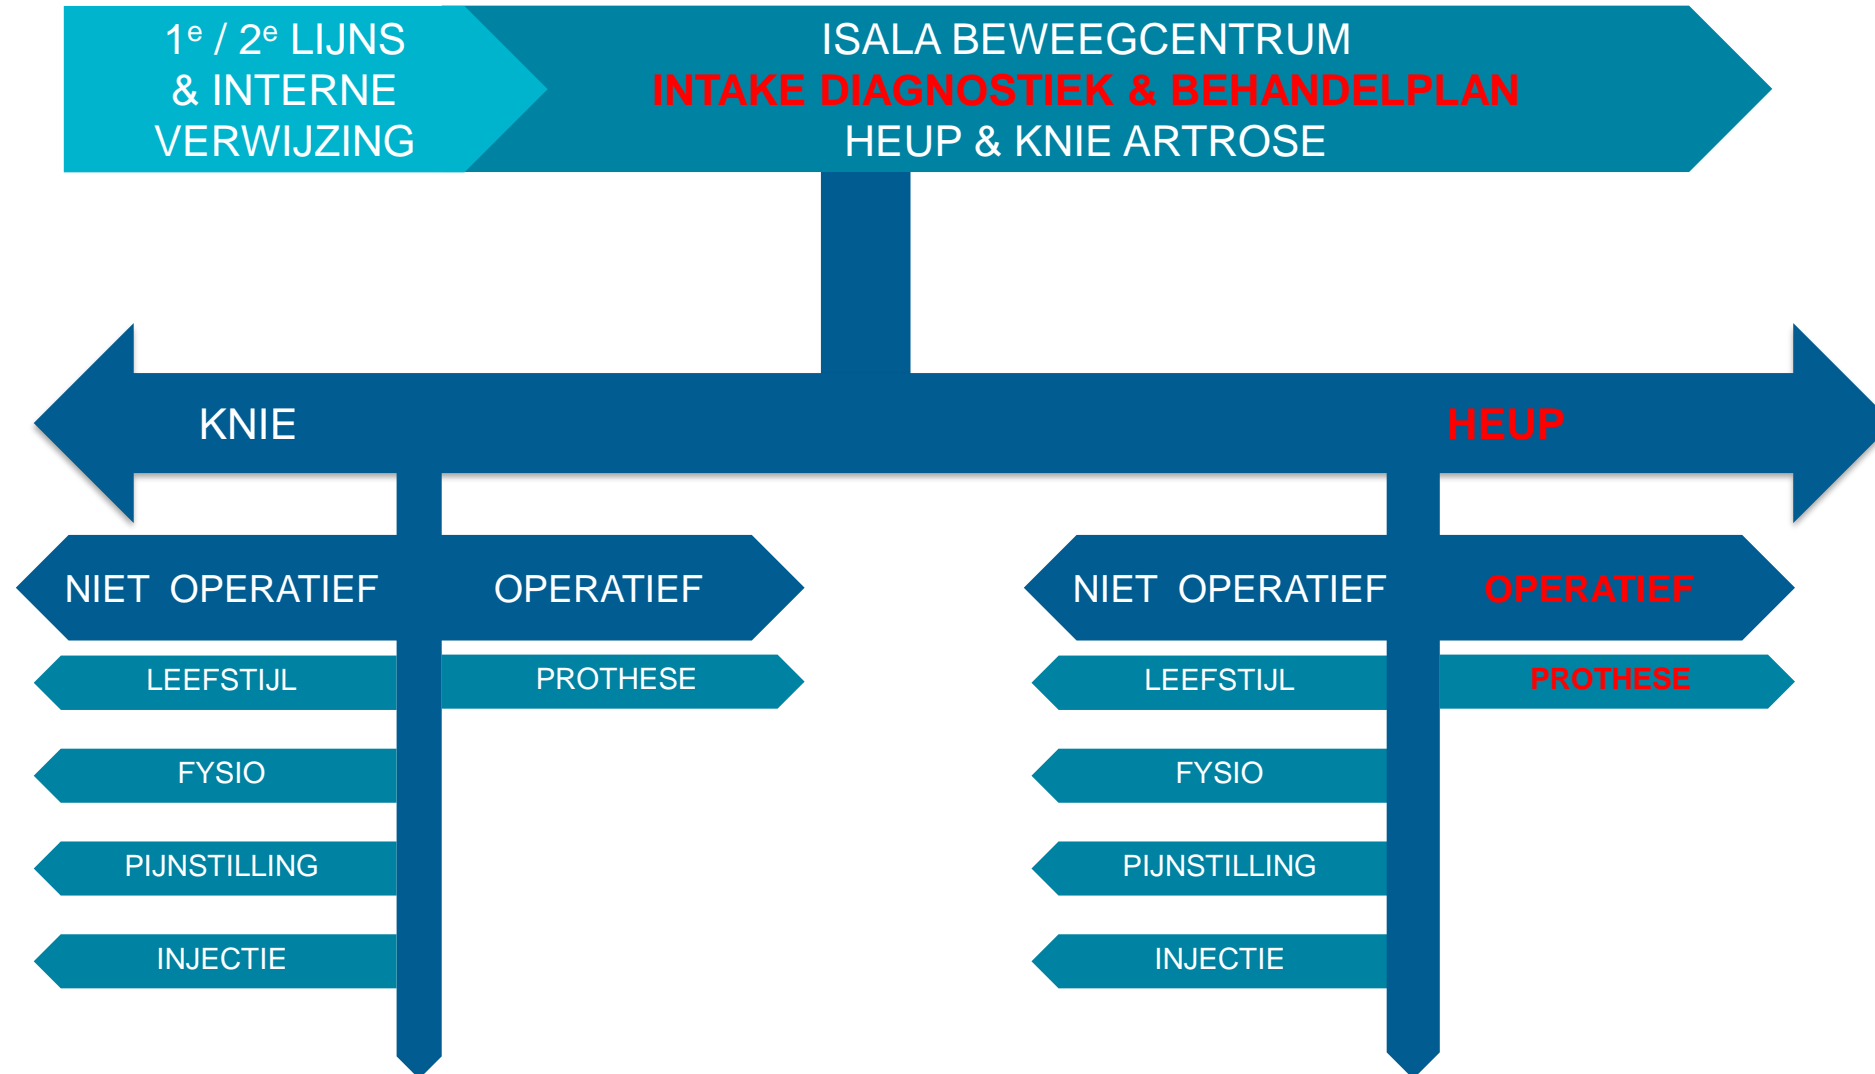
1$^{e}$ / 2$^{e}$ LIJNS & INTERNE VERWIJZING

ISALA BEWEEGCENTRUM
INTAKE DIAGNOSTIEK & BEHANDELPLAN
HEUP & KNIE ARTROSE

KNIE

HEUP

NIET OPERATIEF

OPERATIEF

LEEFSTIJL

PROTHESE

FYSIO

PIJNSTILLING

INJECTIE

NIET OPERATIEF

OPERATIEF

LEEFSTIJL

PROTHESE

FYSIO

PIJNSTILLING

INJECTIE